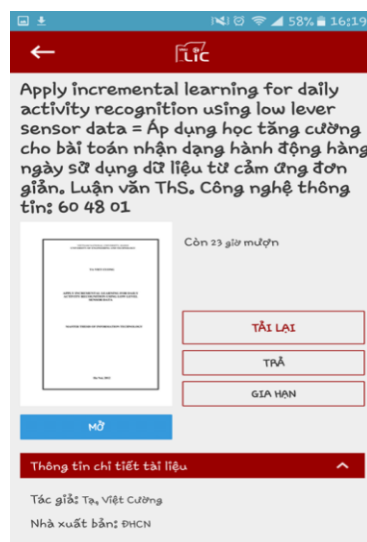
58% 16:19

LIC

Apply incremental learning for daily activity recognition using low lever sensor data = Áp dụng học tăng cường cho bài toán nhận dạng hành động hàng ngày sử dụng dữ liệu từ cảm ứng đơn giản. Luận văn ThS. Công nghệ thông tin: 60 48 01

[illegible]

Còn 23 giờ mượn

TẢI LẠI

TRẢ

GIA HẠN

MỞ

Thông tin chi tiết tài liệu

Tác giả: Tạ, Việt Cường

Nhà xuất bản: ĐHCN